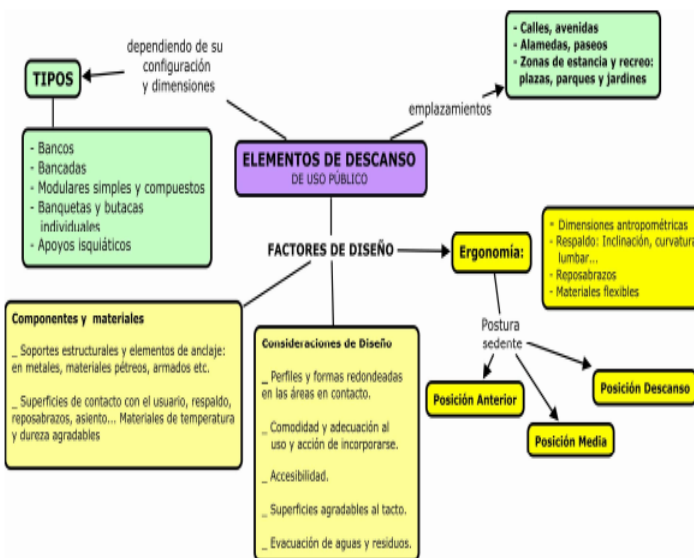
ELEMENTOS DE DESCANSO
DE USO PÚBLICO

dependiendo de su configuración y dimensiones

TIPOS

- Bancos
- Bancadas
- Modulares simples y compuestos
- Banquetas y butacas individuales
- Apoyos isquiáticos

emplazamientos

- Calles, avenidas
- Alamedas, paseos
- Zonas de estancia y recreo: plazas, parques y jardines

FACTORES DE DISEÑO

Ergonomía:

- Dimensiones antropométricas
- Respaldo: Inclinación, curvatura lumbar...
- Reposabrazos
- Materiales flexibles

Postura sedente

Posición Anterior

Posición Media

Posición Descanso

Componentes y materiales

_ Soportes estructurales y elementos de anclaje: en metales, materiales pétreos, armados etc.

_ Superficies de contacto con el usuario, respaldo, reposabrazos, asiento... Materiales de temperatura y dureza agradables

Consideraciones de Diseño

_ Perfiles y formas redondeadas en las áreas en contacto.

_ Comodidad y adecuación al uso y acción de incorporarse.

_ Accesibilidad.

_ Superficies agradables al tacto.

_ Evacuación de aguas y residuos.